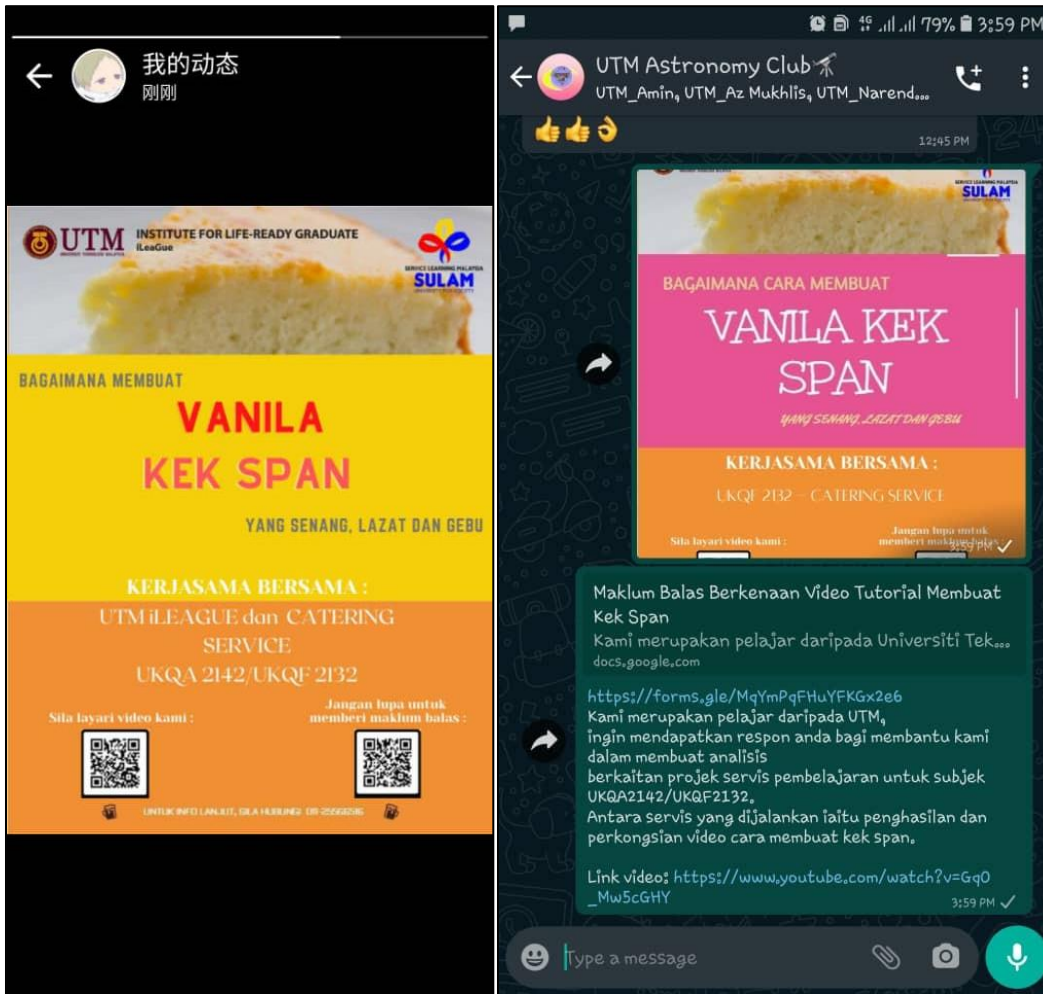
我的动态
刚刚

UTM
INSTITUTE FOR LIFE-READY GRADUATE
iLeaGue
SERVICE LEARNING MALAYSIA
SULAM

BAGAIMANA MEMBUAT
VANILA
KEK SPAN
YANG SENANG, LAZAT DAN GEBU

KERJASAMA BERSAMA :
UTM iLEAGUE dan CATERING SERVICE
UKQA 2142/UKQF 2132

Sila layari video kami :
Jangan lupa untuk memberi maklum balas :

UNTUK INFO LANJUT, SILA HUBUNGI: 019-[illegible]

79% 3:59 PM
UTM Astronomy Club
UTM_Amin, UTM_Az Mukhlis, UTM_Narend...
👍👍👌
12:45 PM

SERVICE LEARNING MALAYSIA
SULAM
BAGAIMANA CARA MEMBUAT
VANILA KEK SPAN
YANG SENANG, LAZAT DAN GEBU
KERJASAMA BERSAMA :
UKQF 2132 – CATERING SERVICE
Sila layari video kami :
Jangan lupa untuk memberi maklum balas
3:59 PM

Maklum Balas Berkenaan Video Tutorial Membuat Kek Span
Kami merupakan pelajar daripada Universiti Tek...
docs.google.com

https://forms.gle/MqYmPqFHuYFKGx2e6
Kami merupakan pelajar daripada UTM, ingin mendapatkan respon anda bagi membantu kami dalam membuat analisis
berkaitan projek servis pembelajaran untuk subjek UKQA2142/UKQF2132.
Antara servis yang dijalankan iaitu penghasilan dan perkongsian video cara membuat kek span.

Link video: https://www.youtube.com/watch?v=Gq0_Mw5cGHY
3:59 PM

Type a message